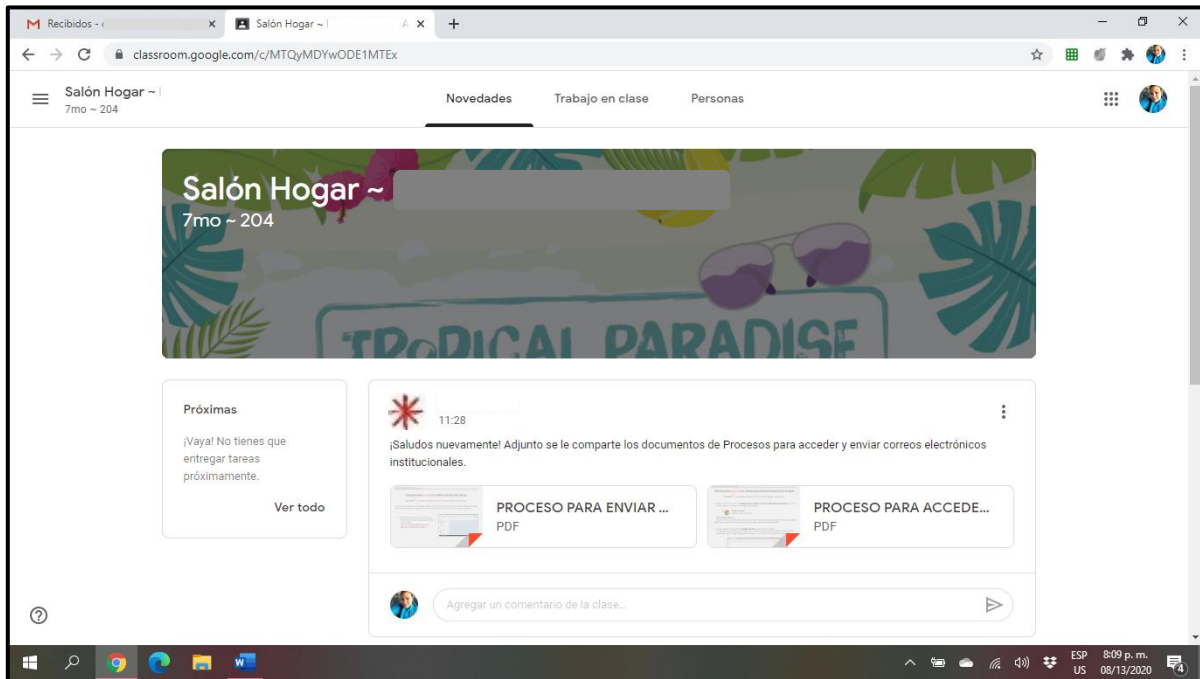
Recibidos - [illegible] × Salón Hogar ~ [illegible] × +

classroom.google.com/c/MTQyMDYwODE1MTEx

Salón Hogar ~
7mo ~ 204

Novedades Trabajo en clase Personas

Salón Hogar ~
7mo ~ 204

TROPICAL PARADISE

Próximas

¡Vaya! No tienes que entregar tareas próximamente.

Ver todo

11:28

¡Saludos nuevamente! Adjunto se le comparte los documentos de Procesos para acceder y enviar correos electrónicos institucionales.

PROCESO PARA ENVIAR ...
PDF

PROCESO PARA ACCEDE...
PDF

Agregar un comentario de la clase...

ESP US 8:09 p. m. 08/13/2020